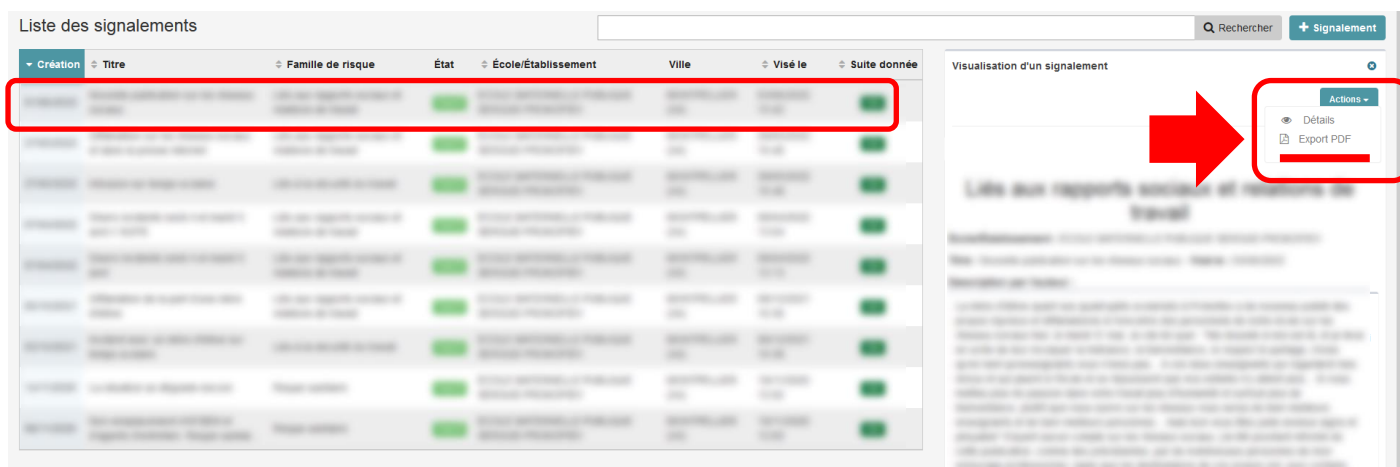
Liste des signalements

Rechercher

Signalement

| Création | Titre | Famille de risque | État | École/Établissement | Ville | Visé le | Suite donnée |
|---|---|---|---|---|---|---|---|
| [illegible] | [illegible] | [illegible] | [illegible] | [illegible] | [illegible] | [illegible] | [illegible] |
| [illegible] | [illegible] | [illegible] | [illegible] | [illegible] | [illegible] | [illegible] | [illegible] |
| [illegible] | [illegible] | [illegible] | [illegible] | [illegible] | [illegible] | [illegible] | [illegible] |
| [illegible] | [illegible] | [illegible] | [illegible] | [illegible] | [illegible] | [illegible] | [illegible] |
| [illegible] | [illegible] | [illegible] | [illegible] | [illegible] | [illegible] | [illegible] | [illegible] |
| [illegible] | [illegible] | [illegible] | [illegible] | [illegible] | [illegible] | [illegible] | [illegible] |
| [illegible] | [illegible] | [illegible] | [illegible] | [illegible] | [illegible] | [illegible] | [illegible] |
| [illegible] | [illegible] | Risque sanitaire | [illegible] | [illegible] | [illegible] | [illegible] | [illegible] |
| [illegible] | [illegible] | Risque sanitaire | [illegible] | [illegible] | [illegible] | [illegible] | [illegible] |

Visualisation d'un signalement

Actions

Détails

Export PDF

Liés aux rapports sociaux et relations de travail

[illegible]